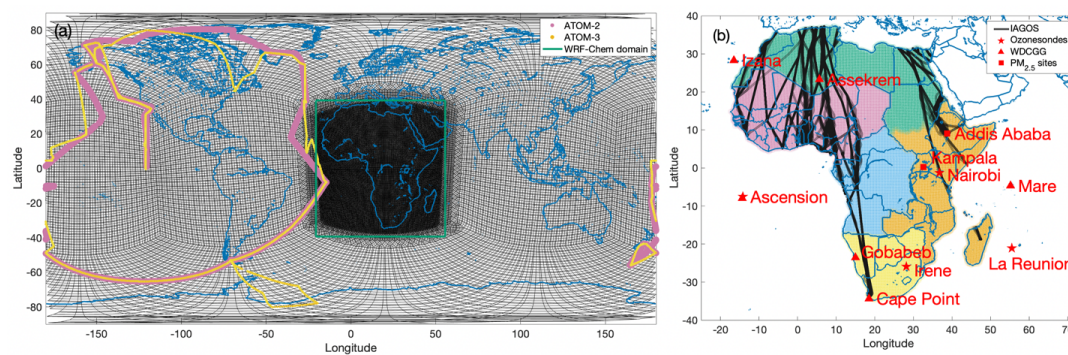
(a)

ATOM-2
ATOM-3
WRF-Chem domain

80
60
40
20
0
-20
-40
-60
-80

Latitude

-150 -100 -50 0 50 100 150
Longitude

(b)

IAGOS
Ozonesondes
WDCGG
$PM_{2.5}$ sites

Izana
Assekrem
Addis Ababa
Kampala
Nairobi
Ascension
Mare
Gobabeb
Irene
La Reunion
Cape Point

40
30
20
10
0
-10
-20
-30
-40

Latitude

-20 -10 0 10 20 30 40 50 60 70
Longitude